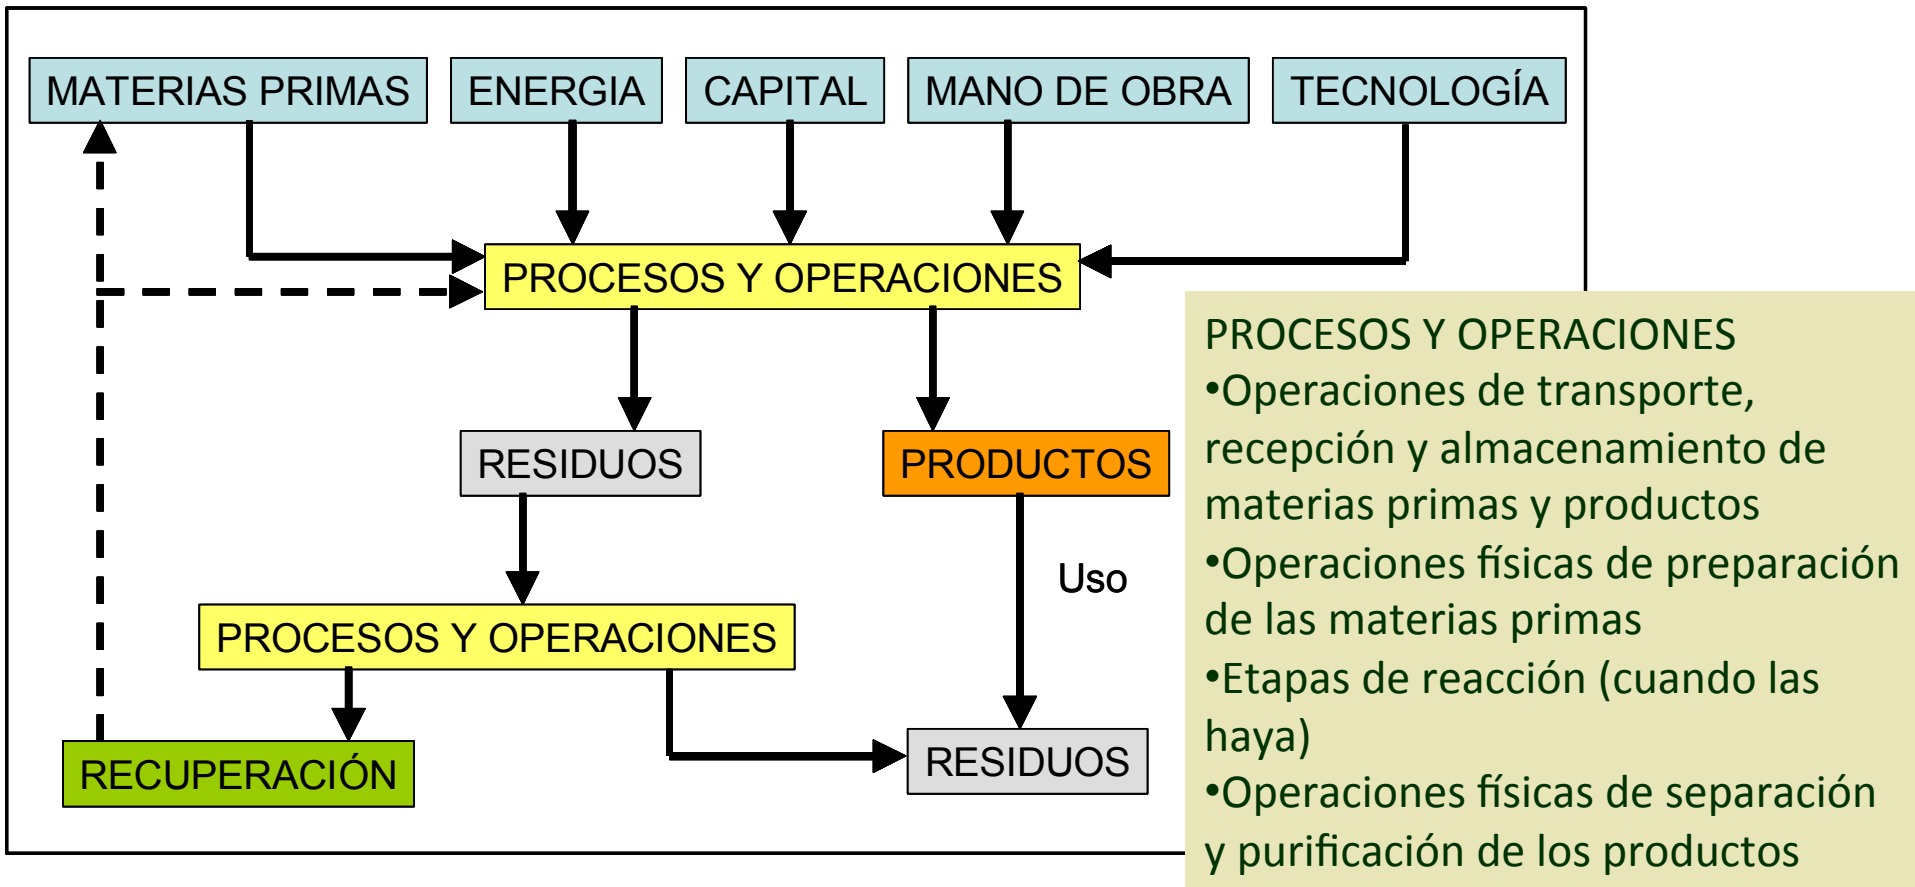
MATERIAS PRIMAS
ENERGIA
CAPITAL
MANO DE OBRA
TECNOLOGÍA

PROCESOS Y OPERACIONES

RESIDUOS
PRODUCTOS
Uso

PROCESOS Y OPERACIONES

RECUPERACIÓN
RESIDUOS

PROCESOS Y OPERACIONES
•Operaciones de transporte, recepción y almacenamiento de materias primas y productos
•Operaciones físicas de preparación de las materias primas
•Etapas de reacción (cuando las haya)
•Operaciones físicas de separación y purificación de los productos